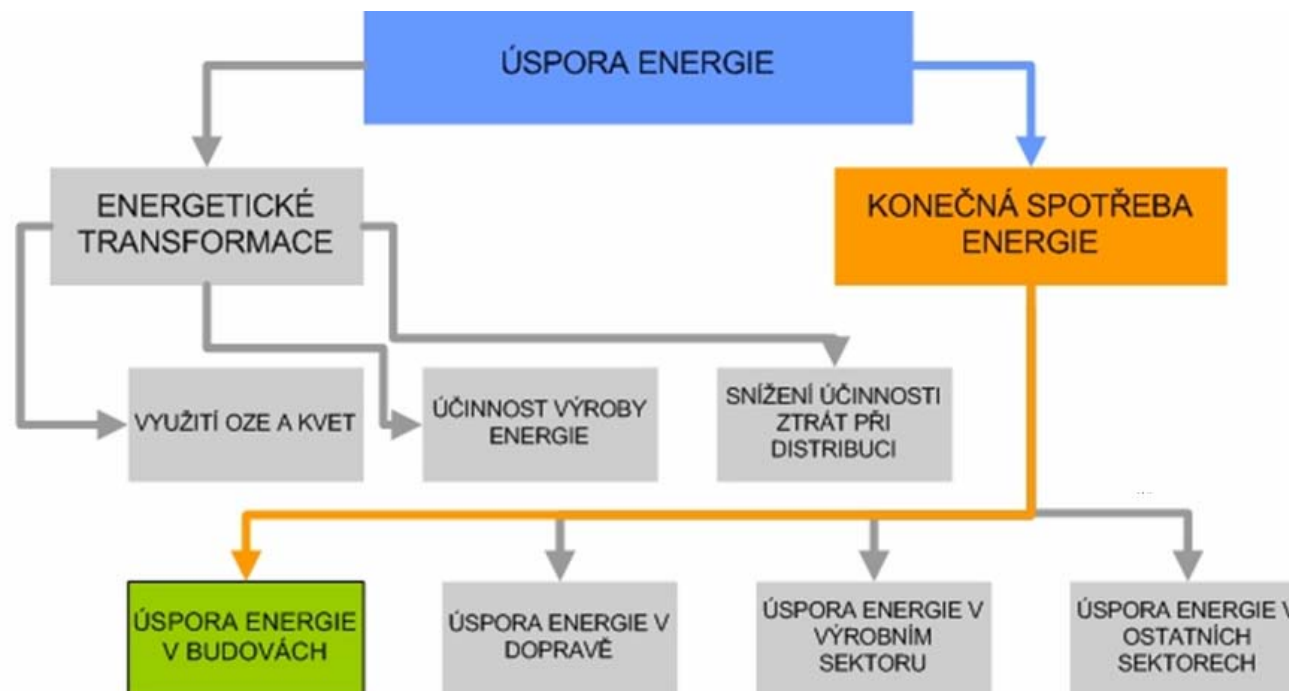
ÚSPORA ENERGIE

ENERGETICKÉ TRANSFORMACE

KONEČNÁ SPOTŘEBA ENERGIE

VYUŽITÍ OZE A KVET

ÚČINNOST VÝROBY ENERGIE

SNÍŽENÍ ÚČINNOSTI ZTRÁT PŘI DISTRIBUCI

ÚSPORA ENERGIE V BUDOVÁCH

ÚSPORA ENERGIE V DOPRAVĚ

ÚSPORA ENERGIE V VÝROBNÍM SEKTORU

ÚSPORA ENERGIE V OSTATNÍCH SEKTORECH